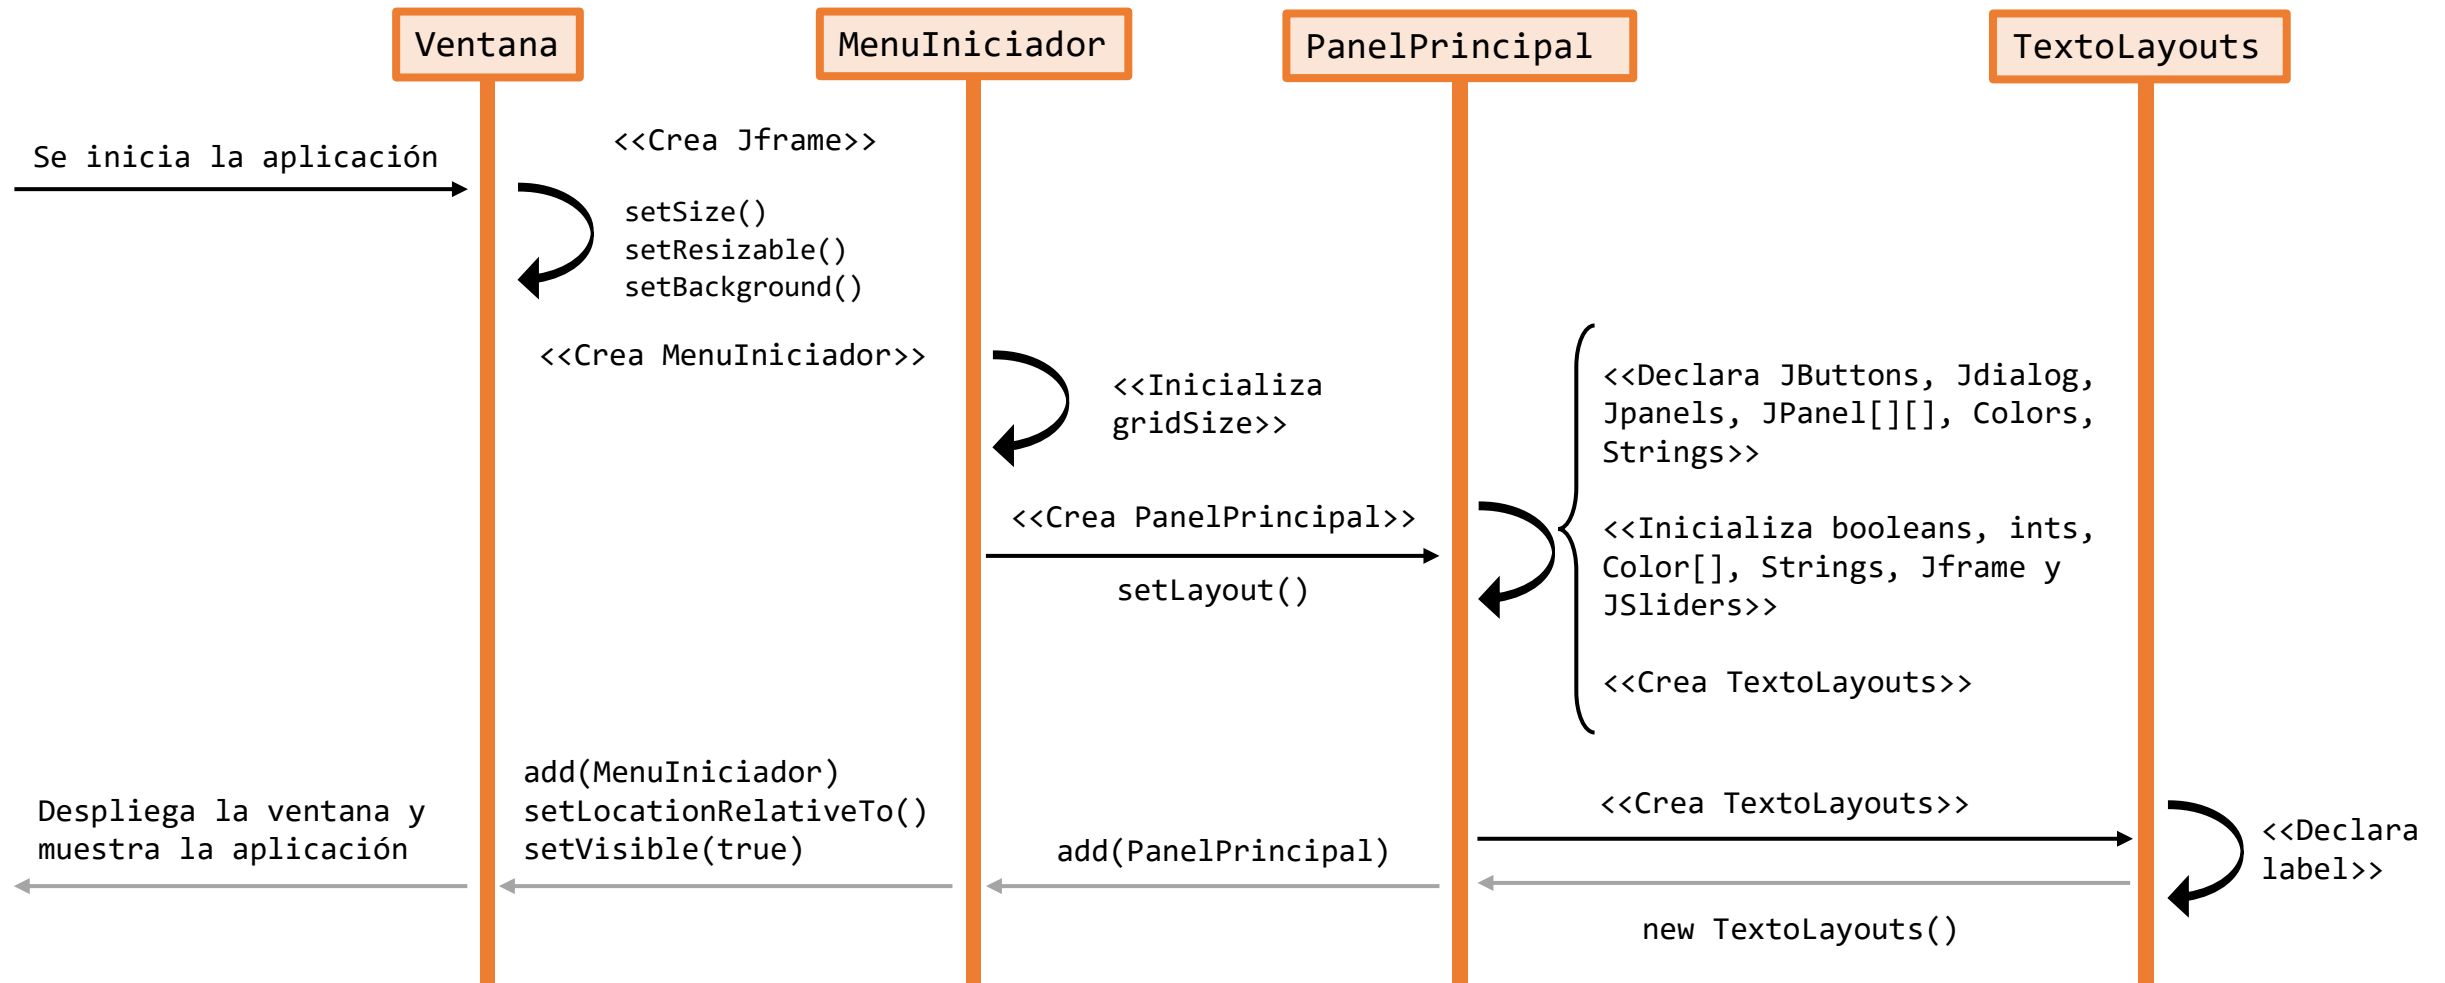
Ventana

MenuIniciador

PanelPrincipal

TextoLayouts

Se inicia la aplicación

<<Crea Jframe>>

setSize()
setResizable()
setBackground()

<<Crea MenuIniciador>>

<<Inicializa gridSize>>

<<Declara JButtons, Jdialog, Jpanels, JPanel[][], Colors, Strings>>

<<Inicializa booleans, ints, Color[], Strings, Jframe y JSliders>>

<<Crea TextoLayouts>>

<<Crea PanelPrincipal>>

setLayout()

add(MenuIniciador)
setLocationRelativeTo()
setVisible(true)

Despliega la ventana y muestra la aplicación

<<Crea TextoLayouts>>

<<Declara label>>

add(PanelPrincipal)

new TextoLayouts()